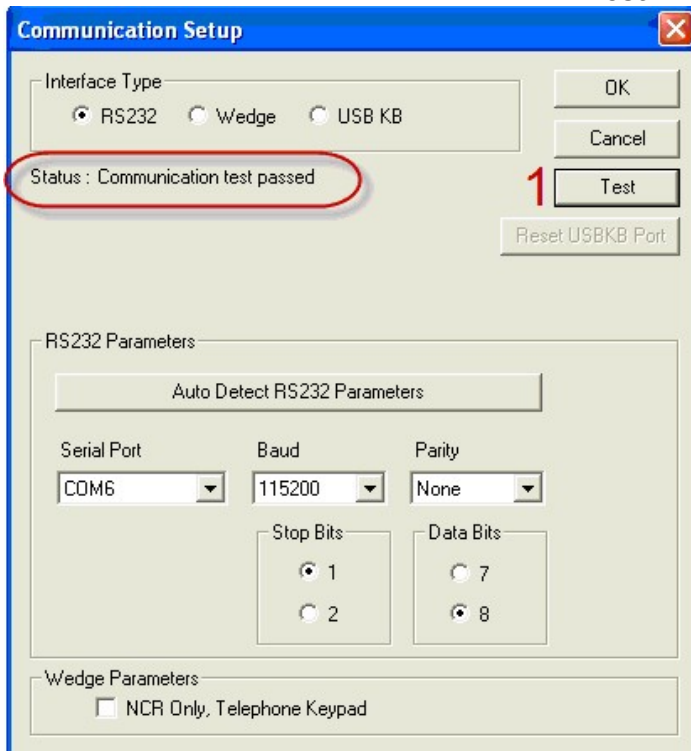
Communication Setup

Interface Type
RS232 Wedge USB KB

OK
Cancel

Status : Communication test passed

1 Test

Reset USBKB Port

RS232 Parameters

Auto Detect RS232 Parameters

Serial Port
COM6

Baud
115200

Parity
None

Stop Bits
1
2

Data Bits
7
8

Wedge Parameters
NCR Only, Telephone Keypad